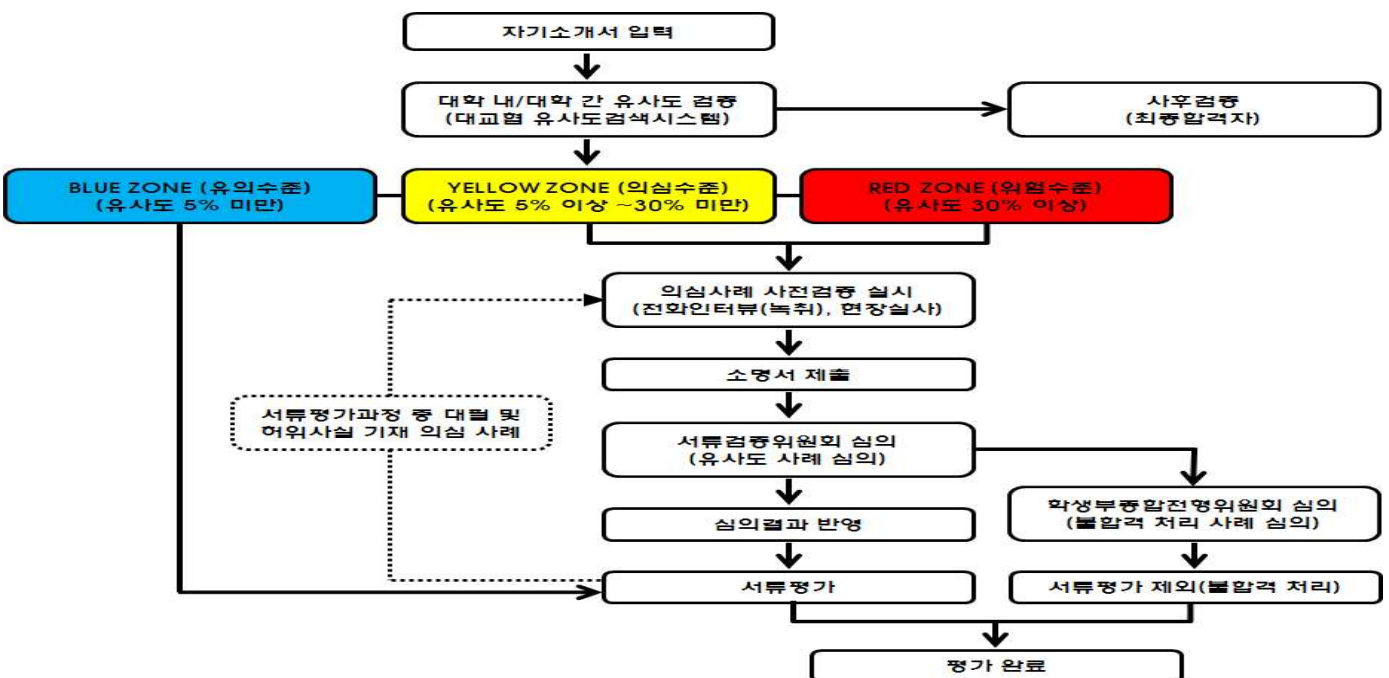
자기소개서 입력

대학 내/대학 간 유사도 검증
(대교협 유사도검색시스템)

사후검증
(최종합격자)

BLUE ZONE (유의수준)
(유사도 5% 미만)

YELLOW ZONE (의심수준)
(유사도 5% 이상 ~30% 미만)

RED ZONE (위험수준)
(유사도 30% 이상)

의심사례 사전검증 실시
(전화인터뷰(녹취), 현장실사)

소명서 제출

서류평가과정 중 대필 및
허위사실 기재 의심 사례

서류검증위원회 심의
(유사도 사례 심의)

학생부종합전형위원회 심의
(불합격 처리 사례 심의)

심의결과 반영

서류평가

서류평가 제외(불합격 처리)

평가 완료